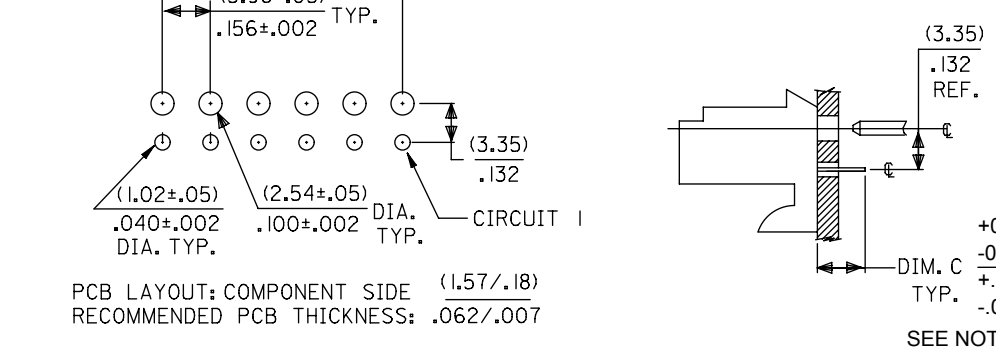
(3.96±.05)
.156±.002 TYP.

(1.02±.05)
.040±.002
DIA. TYP.

(2.54±.05)
.100±.002 DIA. TYP.

(3.35)
.132

CIRCUIT 1

PCB LAYOUT: COMPONENT SIDE (1.57/.18)
RECOMMENDED PCB THICKNESS: .062/.007

(3.35)
.132
REF.

℄

℄

DIM. C
TYP.

+0
-0
+.
-.0

SEE NOT